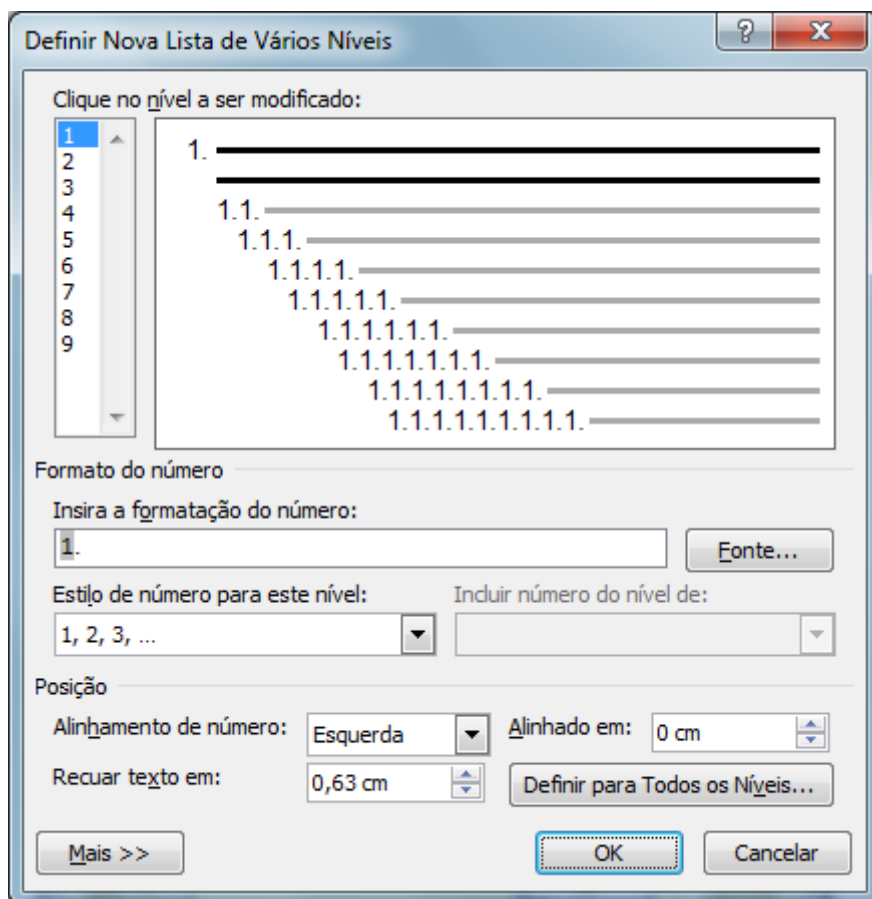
Definir Nova Lista de Vários Níveis

?

X

Clique no nível a ser modificado:

1
2
3
4
5
6
7
8
9

1.
1.1.
1.1.1.
1.1.1.1.
1.1.1.1.1.
1.1.1.1.1.1.
1.1.1.1.1.1.1.
1.1.1.1.1.1.1.1.
1.1.1.1.1.1.1.1.1.

Formato do número

Insira a formatação do número:

1.

Fonte...

Estilo de número para este nível:

1, 2, 3, ...

Incluir número do nível de:

Posição

Alinhamento de número:

Esquerda

Alinhado em:

0 cm

Recuar texto em:

0,63 cm

Definir para Todos os Níveis...

Mais >>

OK

Cancelar